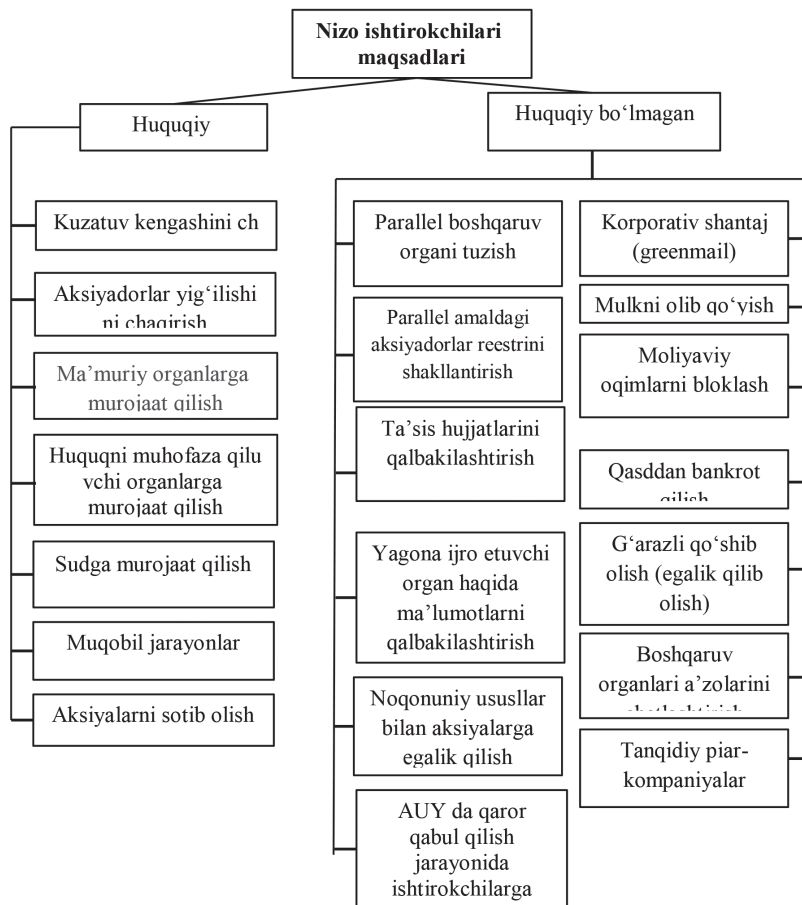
Nizo ishtirokchilari maqsadlari

Huquqiy

Kuzatuv kengashini ch

Aksiyadorlar yig‘ilishi ni chaqirish

Ma’muriy organlarga murojaat qilish

Huquqni muhofaza qilu vchi organlarga murojaat qilish

Sudga murojaat qilish

Muqobil jarayonlar

Aksiyalarni sotib olish

Huquqiy bo‘lmagan

Parallel boshqaruv organi tuzish

Parallel amaldagi aksiyadorlar reestrini shakllantirish

Ta’sis hujjatlarini qalbakilashtirish

Yagona ijro etuvchi organ haqida ma’lumotlarni qalbakilashtirish

Noqonuniy ususllar bilan aksiyalarga egalik qilish

AUY da qaror qabul qilish jarayonida ishtirokchilarga

Korporativ shantaj (greenmail)

Mulkni olib qo‘yish

Moliyaviy oqimlarni bloklash

Qasddan bankrot qilish

G‘arazli qo‘shib olish (egalik qilib olish)

Boshqaruv organlari a’zolarini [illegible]

Tanqidiy piar-kompaniyalar